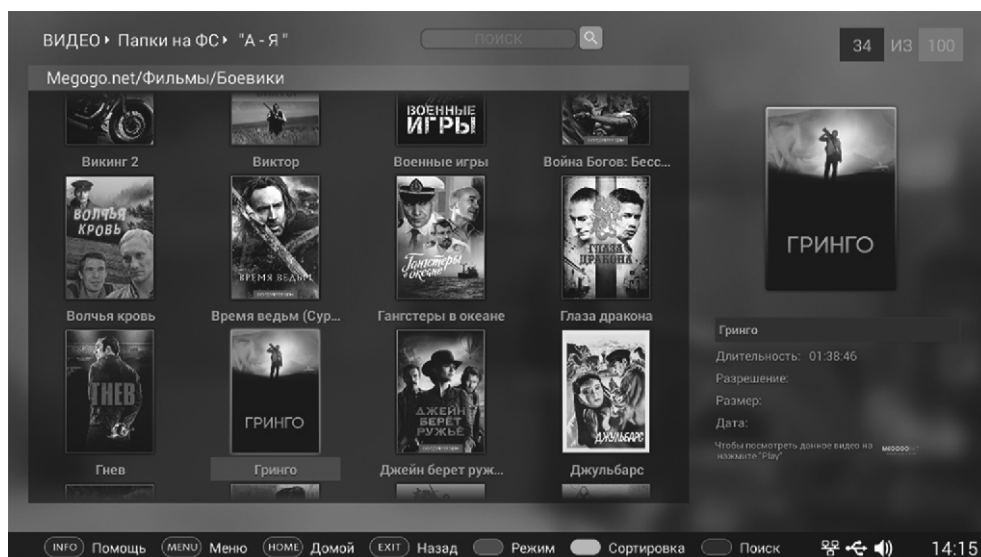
ВИДЕО ▸ Папки на ФС ▸ "А - Я"

ПОИСК

34 ИЗ 100

Megogo.net/Фильмы/Боевики

ВОЕННЫЕ ИГРЫ

Викинг 2

Виктор

Военные игры

Война Богов: Бесс...

ВОЛЧЬЯ КРОВЬ

ВРЕМЯ ВЕДЬМ

Гангстеры в океане

ГЛАЗА ДРАКОНА

Волчья кровь

Время ведьм (Сур...

Гангстеры в океане

Глаза дракона

ГНЕВ

ГРИНГО

ДЖЕЙН БЕРЕТ РУЖЬЁ

ДЖУЛЬБАРС

Гнев

Гринго

Джейн берет руж...

Джульбарс

ГРИНГО

Гринго

Длительность: 01:38:46

Разрешение:

Размер:

Дата:

Чтобы посмотреть данное видео на MEGOGO нажмите "Play"

INFO Помощь MENU Меню HOME Домой EXIT Назад Режим Сортировка Поиск 14:15